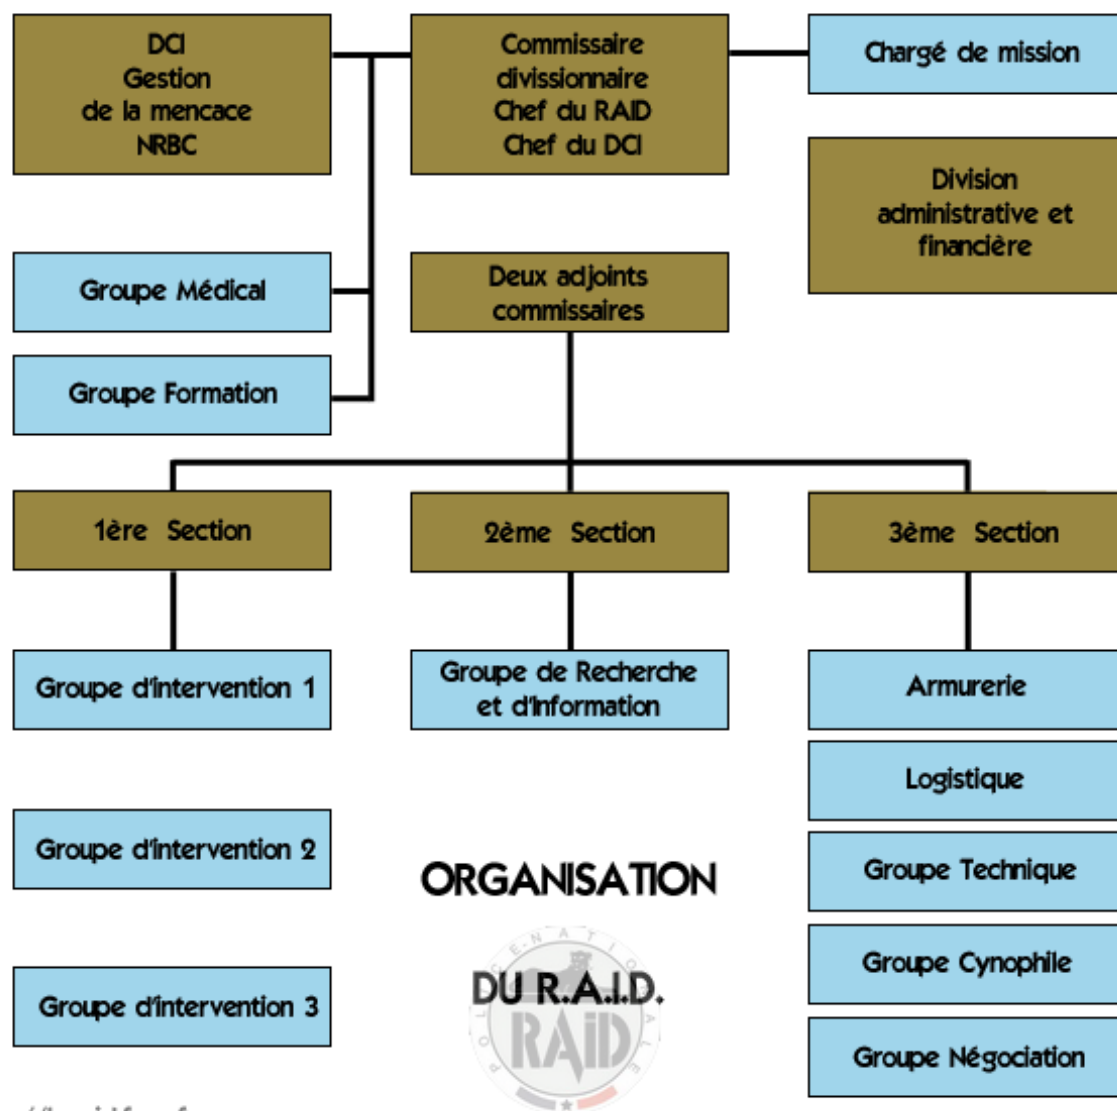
DCI
Gestion
de la mencace
NRBC

Commissaire
divissionnaire
Chef du RAID
Chef du DCI

Chargé de mission

Division
administrative et
financière

Groupe Médical

Groupe Formation

Deux adjoints
commissaires

1ère Section

2ème Section

3ème Section

Groupe d'intervention 1

Groupe de Recherche
et d'information

Armurerie

Logistique

Groupe d'intervention 2

ORGANISATION

Groupe Technique

Groupe Cynophile

DU R.A.I.D.

RAID

Groupe d'intervention 3

Groupe Négociation

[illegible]